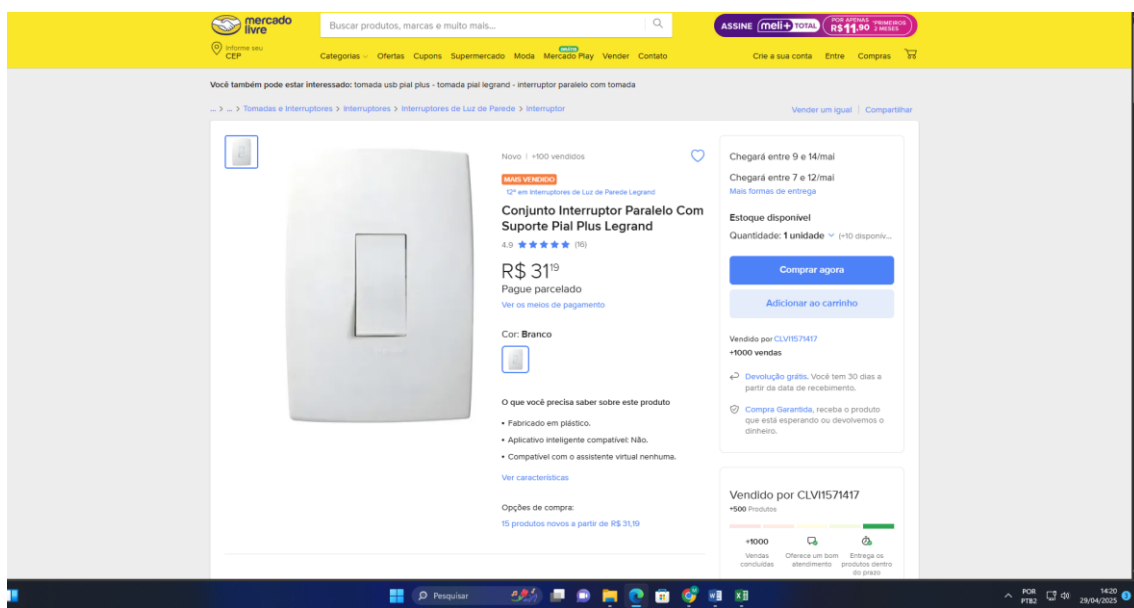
mercado livre

Buscar produtos, marcas e muito mais...

ASSINE meli+ TOTAL POR APENAS R$11,90 PRIMEIROS 2 MESES

Informe seu CEP

Categorias Ofertas Cupons Supermercado Moda GRÁTIS Mercado Play Vender Contato

Crie a sua conta Entre Compras

Você também pode estar interessado: tomada usb pial plus - tomada pial legrand - interruptor paralelo com tomada

... > ... > Tomadas e Interruptores > Interruptores > Interruptores de Luz de Parede > Interruptor

Vender um igual | Compartilhar

Novo | +100 vendidos

MAIS VENDIDO

12º em Interruptores de Luz de Parede Legrand

Conjunto Interruptor Paralelo Com Suporte Pial Plus Legrand

4.9 ★★★★★ (16)

R$ 31$^{19}$

Pague parcelado

Ver os meios de pagamento

Cor: Branco

O que você precisa saber sobre este produto

• Fabricado em plástico.

• Aplicativo inteligente compatível: Não.

• Compatível com o assistente virtual nenhuma.

Ver características

Opções de compra:

15 produtos novos a partir de R$ 31,19

Chegará entre 9 e 14/mai

Chegará entre 7 e 12/mai

Mais formas de entrega

Estoque disponível

Quantidade: 1 unidade (+10 disponív...

Comprar agora

Adicionar ao carrinho

Vendido por CLVI1571417

+1000 vendas

Devolução grátis. Você tem 30 dias a partir da data de recebimento.

Compra Garantida, receba o produto que está esperando ou devolvemos o dinheiro.

Vendido por CLVI1571417

+500 Produtos

+1000

Vendas concluídas

Oferece um bom atendimento

Entrega os produtos dentro do prazo

Pesquisar

POR PTB2

14:20 29/04/2025